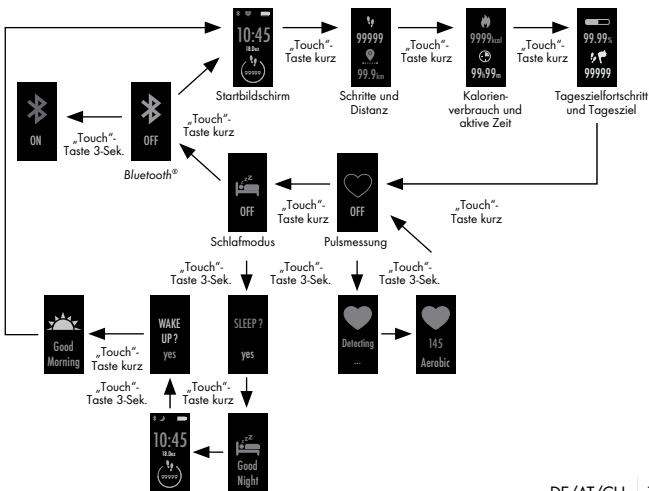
10:45
18.Dez
99999

Startbildschirm

„Touch"-Taste kurz

99999
99.9km

Schritte und Distanz

„Touch"-Taste kurz

9999kcal
99h99m

Kalorienverbrauch und aktive Zeit

„Touch"-Taste kurz

99.9%
99999

Tageszielfortschritt und Tagesziel

ON

„Touch"-Taste 3-Sek.

OFF

Bluetooth®

„Touch"-Taste kurz

OFF

Schlafmodus

„Touch"-Taste kurz

OFF

Pulsmessung

„Touch"-Taste kurz

„Touch"-Taste 3-Sek.

„Touch"-Taste 3-Sek.

„Touch"-Taste 3-Sek.

Good Morning

„Touch"-Taste kurz

WAKE UP ? yes

SLEEP ? yes

Detecting ...

145 Aerobic

„Touch"-Taste 3-Sek.

„Touch"-Taste kurz

10:45
18.Dez
99999

Good Night

DE/AT/CH